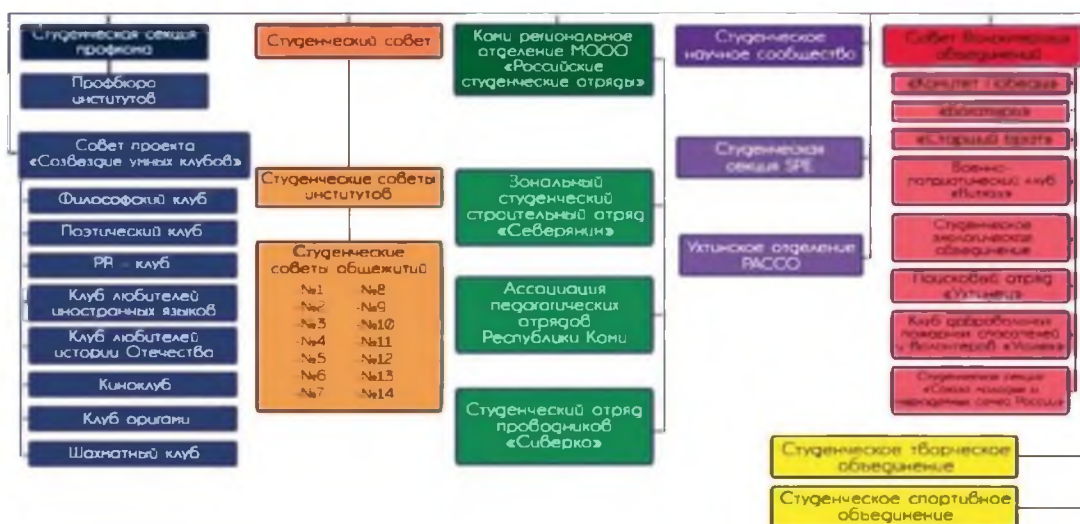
Студенческая секция профкома

Профбюро институтов

Совет проекта «Созвездие умных клубов»

Философский клуб

Поэтический клуб

PR – клуб

Клуб любителей иностранных языков

Клуб любителей истории Отечества

Киноклуб

Клуб оригами

Шахматный клуб

Студенческий совет

Студенческие советы институтов

Студенческие советы общежитий

| | |
|---|---|
| №1 | №8 |
| №2 | №9 |
| №3 | №10 |
| №4 | №11 |
| №5 | №12 |
| №6 | №13 |
| №7 | №14 |

Коми региональное отделение МООО «Российские студенческие отряды»

Зональный студенческий строительный отряд «Северянин»

Ассоциация педагогических отрядов Республики Коми

Студенческий отряд проводников «Сиверко»

Студенческое научное сообщество

Студенческая секция SPE

Ухтинское отделение РАССО

Совет Волонтерских объединений

«Комитет Победы»

«Волонтеры»

«Старший брат»

Военно-патриотический клуб «Витязь»

Студенческое экологическое объединение

Поисковый отряд «Ухтинец»

Клуб добровольных пожарных спасателей и Волонтеров «Уголек»

Студенческая секция «Союза молодежи и инженеров нефти России»

Студенческое творческое объединение

Студенческое спортивное объединение